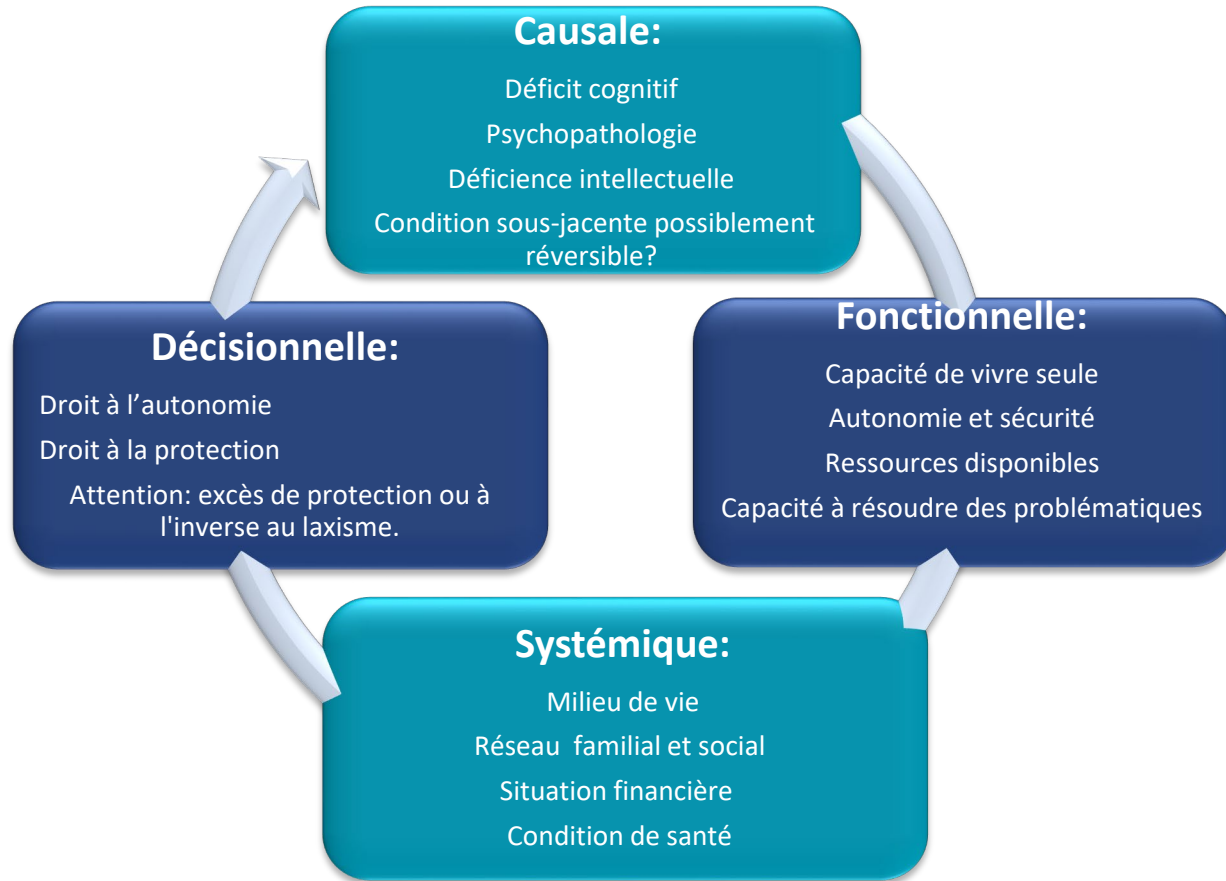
Causale:

Déficit cognitif

Psychopathologie

Déficience intellectuelle

Condition sous-jacente possiblement réversible?

Fonctionnelle:

Capacité de vivre seule

Autonomie et sécurité

Ressources disponibles

Capacité à résoudre des problématiques

Systémique:

Milieu de vie

Réseau familial et social

Situation financière

Condition de santé

Décisionnelle:

Droit à l'autonomie

Droit à la protection

Attention: excès de protection ou à l'inverse au laxisme.